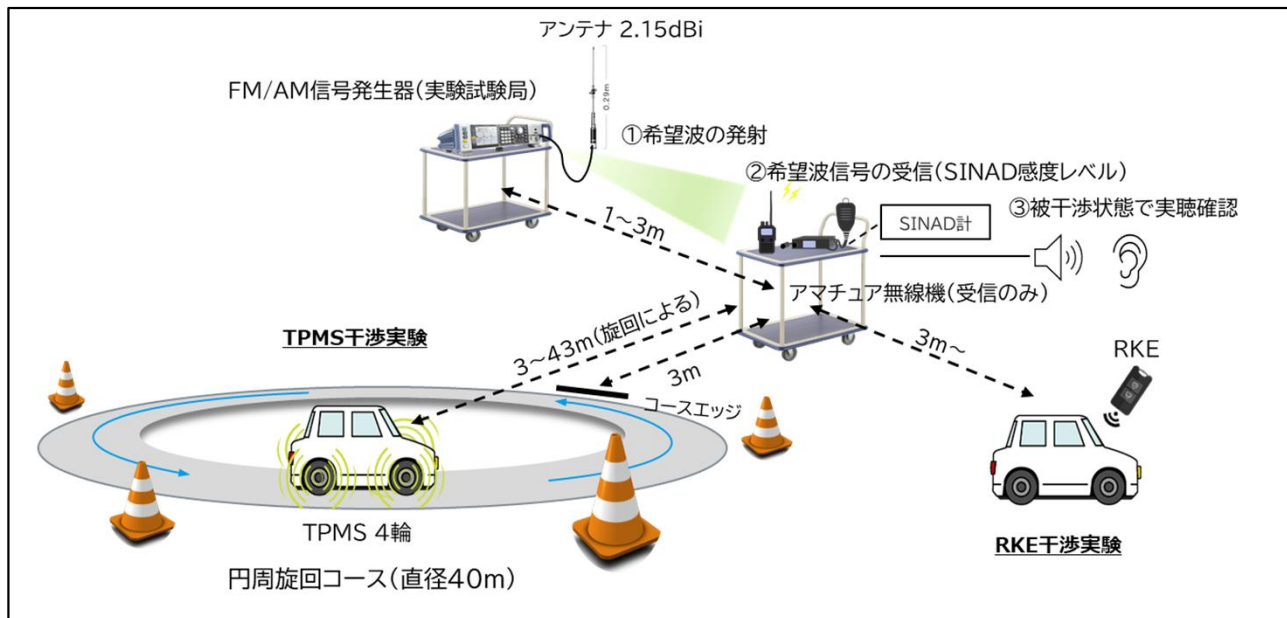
アンテナ 2.15dBi

FM/AM信号発生器（実験試験局）

0.29m

①希望波の発射

②希望波信号の受信（SINAD感度レベル）

1～3m

SINAD計

③被干渉状態で実聴確認

アマチュア無線機（受信のみ）

TPMS干渉実験

3～43m（旋回による）

3m

3m～

RKE

コースエッジ

TPMS 4輪

円周旋回コース（直径40m）

RKE干渉実験